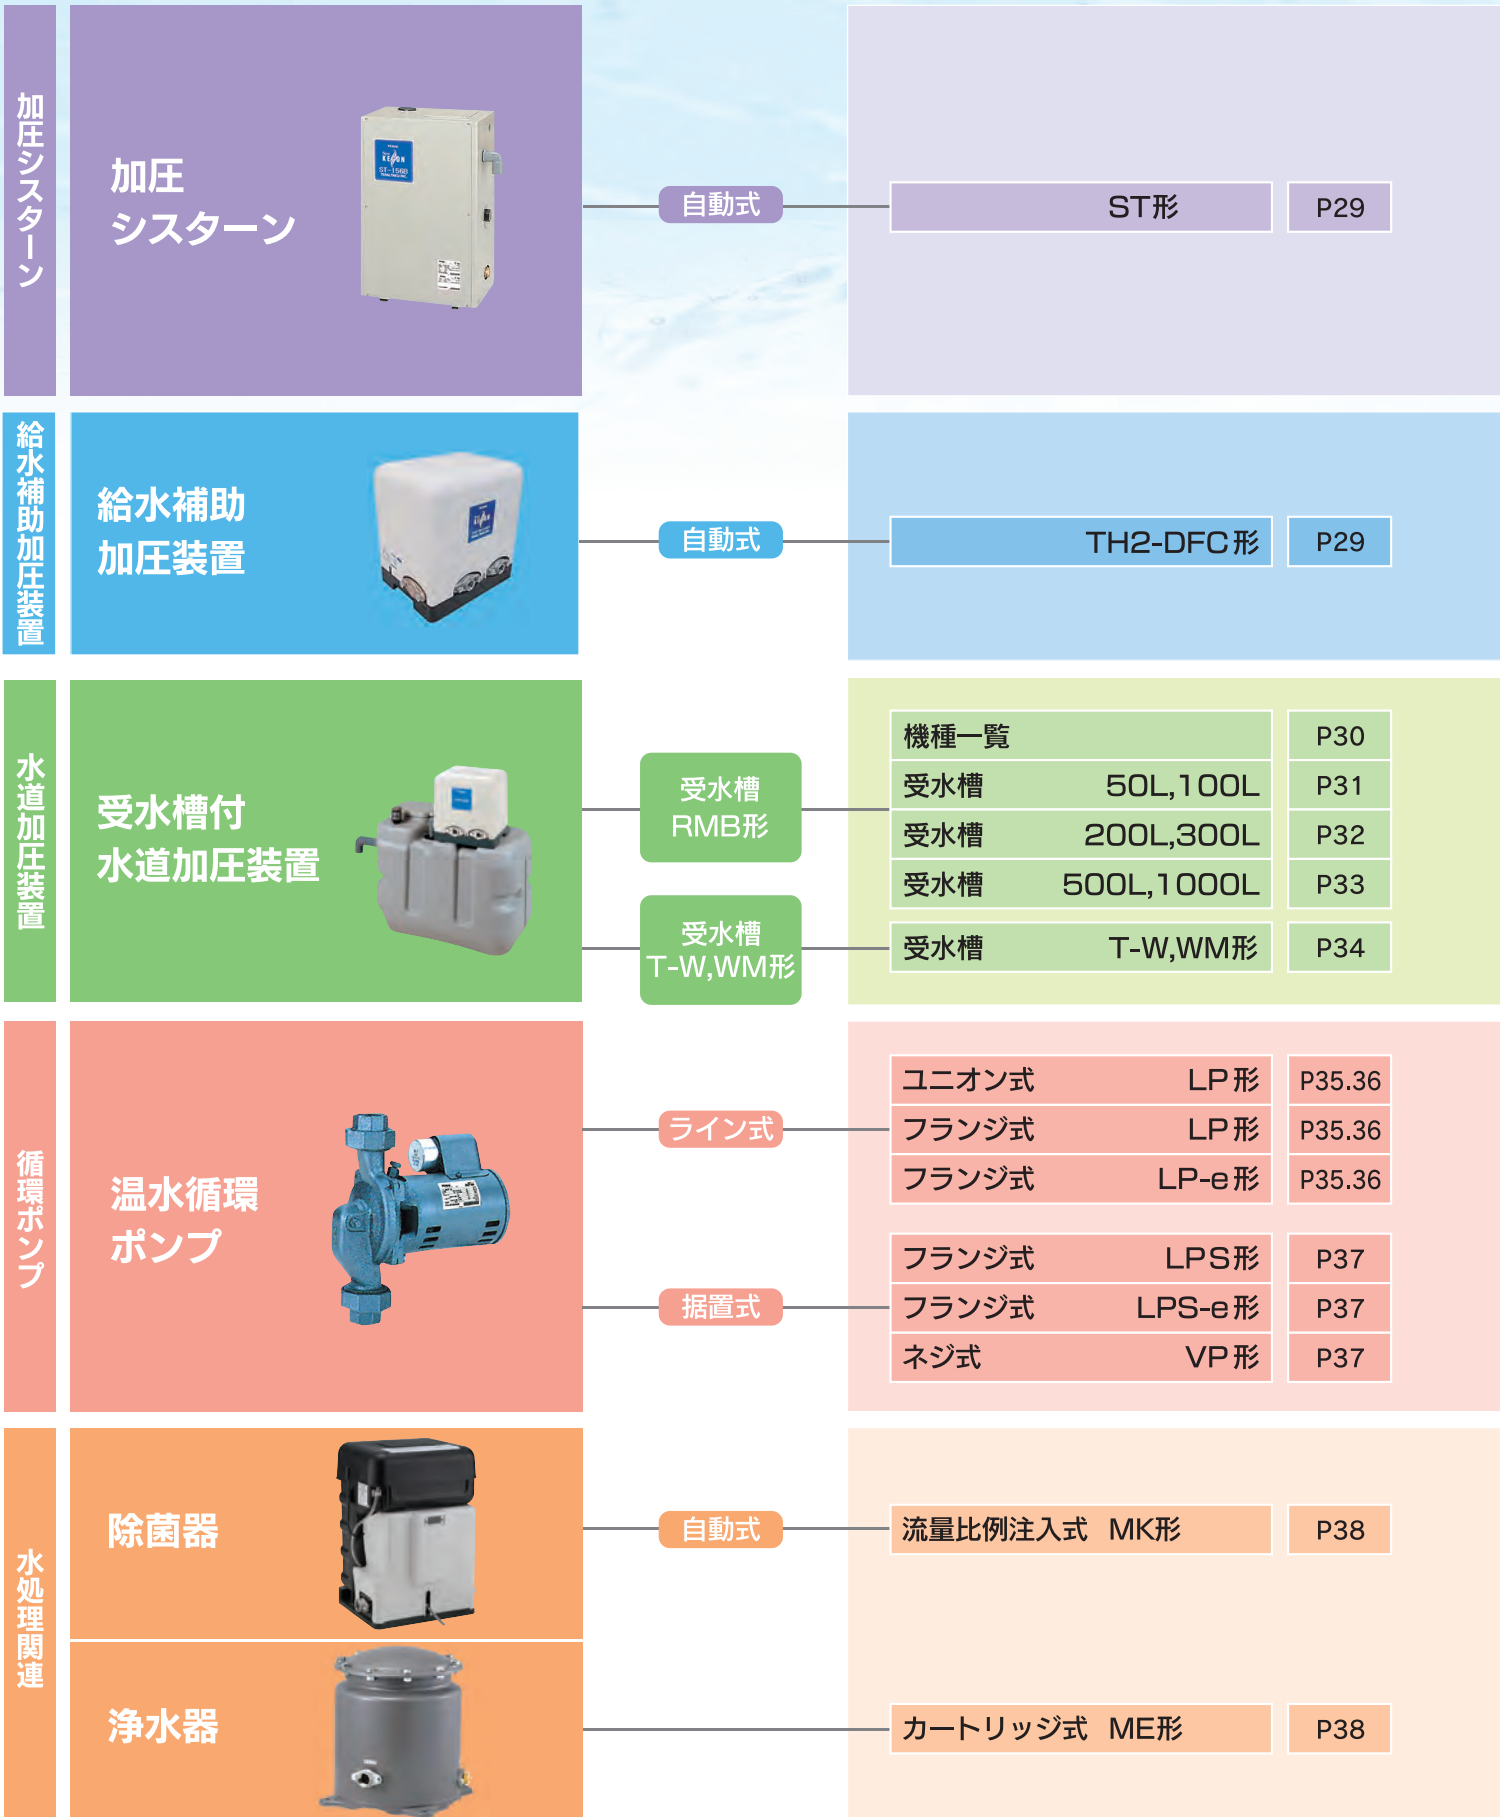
加圧シスターン

加圧
シスターン

自動式

ST形 | P29

給水補助加圧装置

給水補助
加圧装置

自動式

TH2-DFC形 | P29

水道加圧装置

受水槽付
水道加圧装置

受水槽
RMB形

受水槽
T-W,WM形

| 機種一覧 | | P30 |
|---|---|---|
| 受水槽 | 50L,100L | P31 |
| 受水槽 | 200L,300L | P32 |
| 受水槽 | 500L,1000L | P33 |
| 受水槽 | T-W,WM形 | P34 |

循環ポンプ

温水循環
ポンプ

ライン式

据置式

| ユニオン式 | LP形 | P35.36 |
|---|---|---|
| フランジ式 | LP形 | P35.36 |
| フランジ式 | LP-e形 | P35.36 |
| フランジ式 | LPS形 | P37 |
| フランジ式 | LPS-e形 | P37 |
| ネジ式 | VP形 | P37 |

水処理関連

除菌器

自動式

流量比例注入式 MK形 | P38

浄水器

カートリッジ式 ME形 | P38